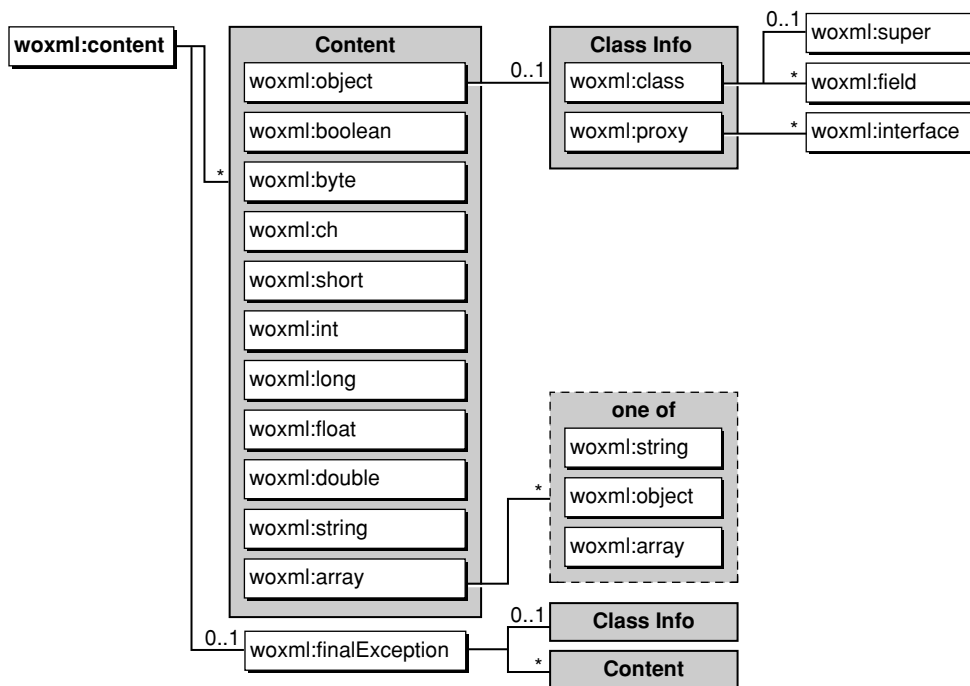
woxml:content

*

Content
woxml:object
woxml:boolean
woxml:byte
woxml:ch
woxml:short
woxml:int
woxml:long
woxml:float
woxml:double
woxml:string
woxml:array

0..1

Class Info
woxml:class
woxml:proxy

0..1
woxml:super
*
woxml:field
*
woxml:interface

*

one of
woxml:string
woxml:object
woxml:array

0..1
woxml:finalException

0..1
Class Info
*
Content